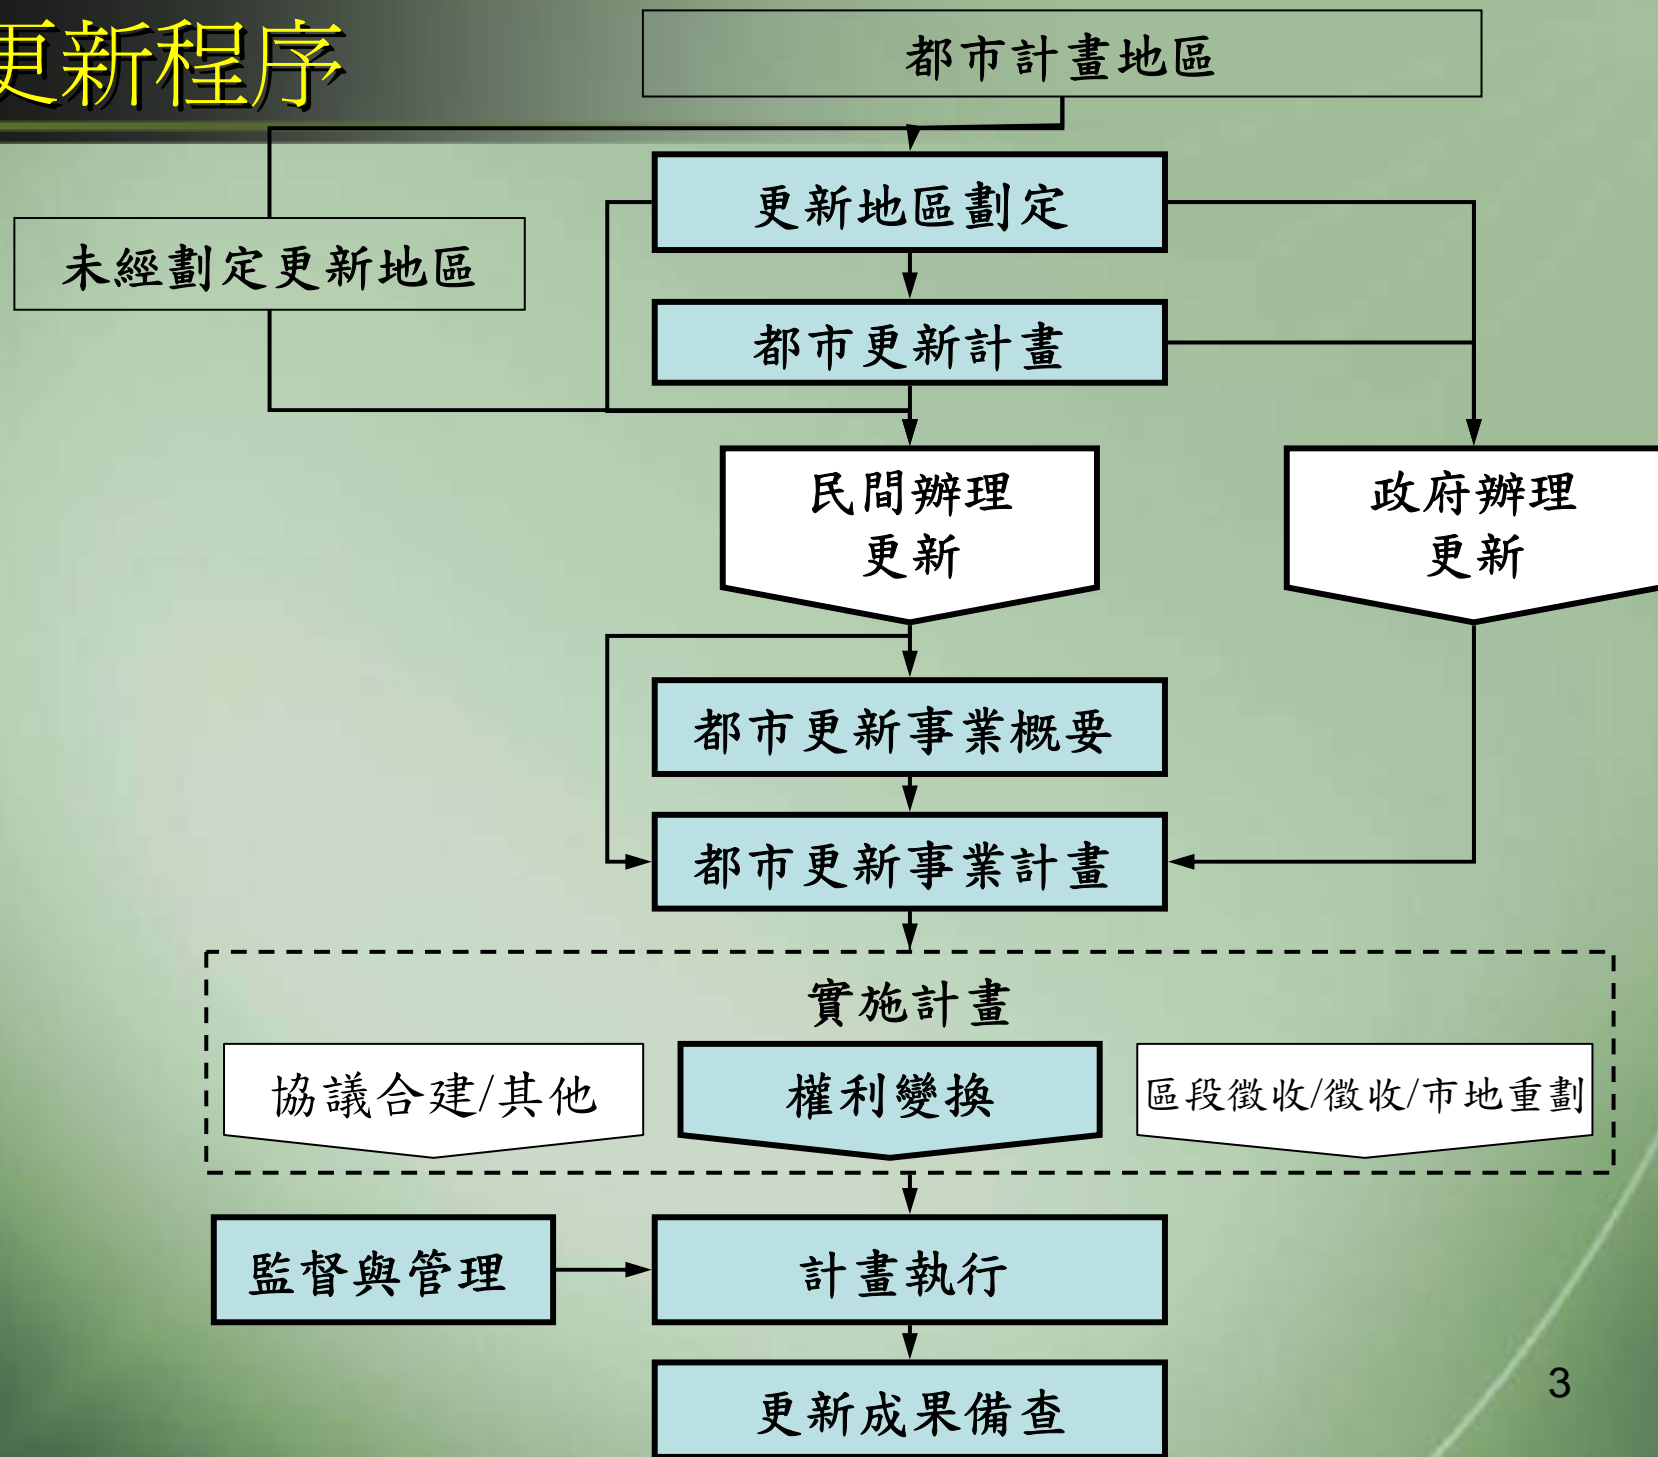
更新程序

都市計畫地區

更新地區劃定

未經劃定更新地區

都市更新計畫

民間辦理更新

政府辦理更新

都市更新事業概要

都市更新事業計畫

實施計畫

協議合建/其他

權利變換

區段徵收/徵收/市地重劃

監督與管理

計畫執行

更新成果備查

3